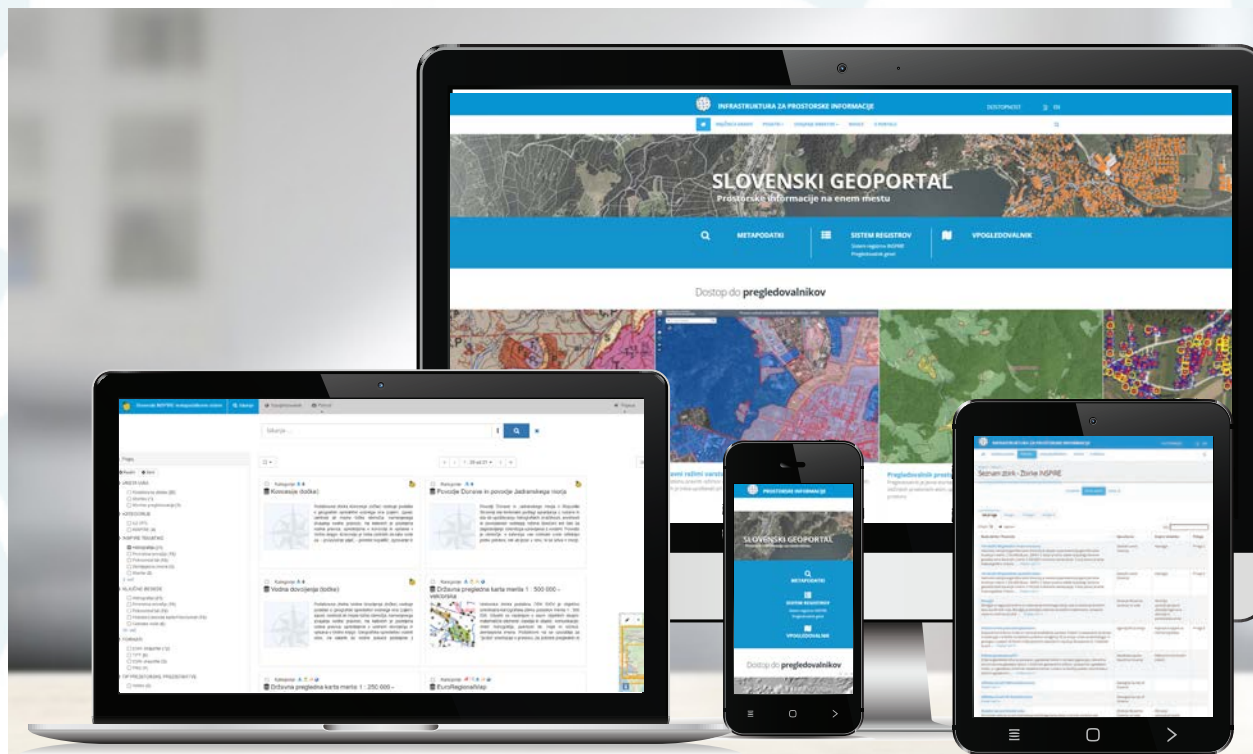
INFRASTRUKTURA ZA PROSTORSKE INFORMACIJE

DOSTOPNOST

EN

SLOVENSKI GEOPORTAL

Prostorske informacije na enem mestu

METAPODATKI

SISTEM REGISTROV

Sistem registrov INSPIRE

Pregledovalnik genel

VPOGLEDOVALNIK

Dostop do pregledovalnikov

Pregledovalnik prost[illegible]

Slovenski INSPIRE metapodatkovni sistem

Iskanje

Iskanje ...

Kategorije

Koncesije (točke)

Povodje Donave in povodje Jadranskega morja

Vodna dovoljenja (točke)

Državna pregledna karta merila 1 : 500 000 - velonska

Državna pregledna karta merila 1 : 250 000 -

EuroRegionalMap

PROSTORSKE INFORMACIJE

SLOVENSKI GEOPORTAL

METAPODATKI

SISTEM REGISTROV

VPOGLEDOVALNIK

Dostop do pregledovalnikov

INFRASTRUKTURA ZA PROSTORSKE INFORMACIJE

Seznam zbirk - Zbirke INSPIRE